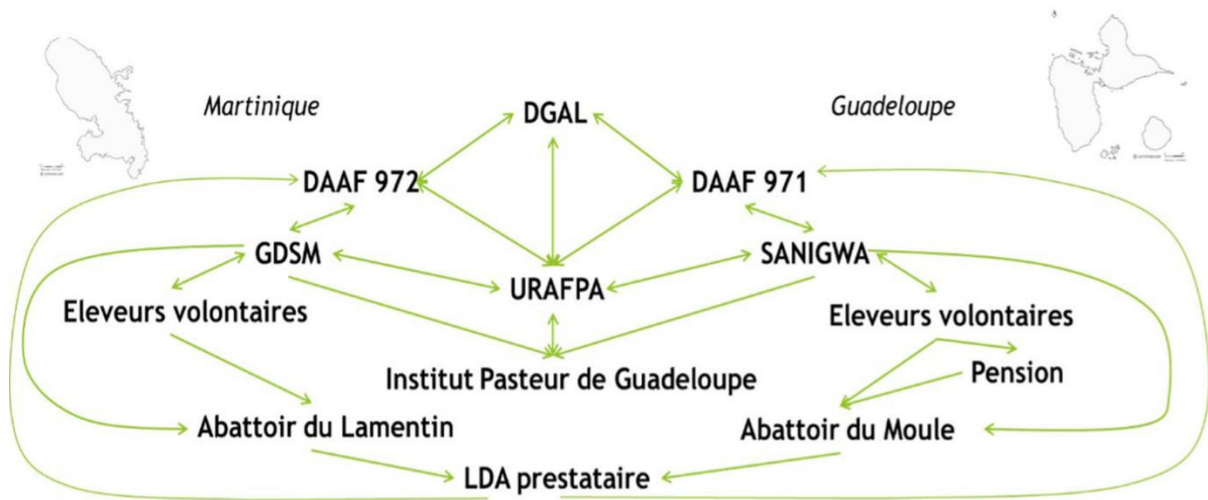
Martinique

DGAL

Guadeloupe

DAAF 972

DAAF 971

GDSM

SANIGWA

URAFPA

Eleveurs volontaires

Eleveurs volontaires

Institut Pasteur de Guadeloupe

Pension

Abattoir du Lamentin

Abattoir du Moule

LDA prestataire